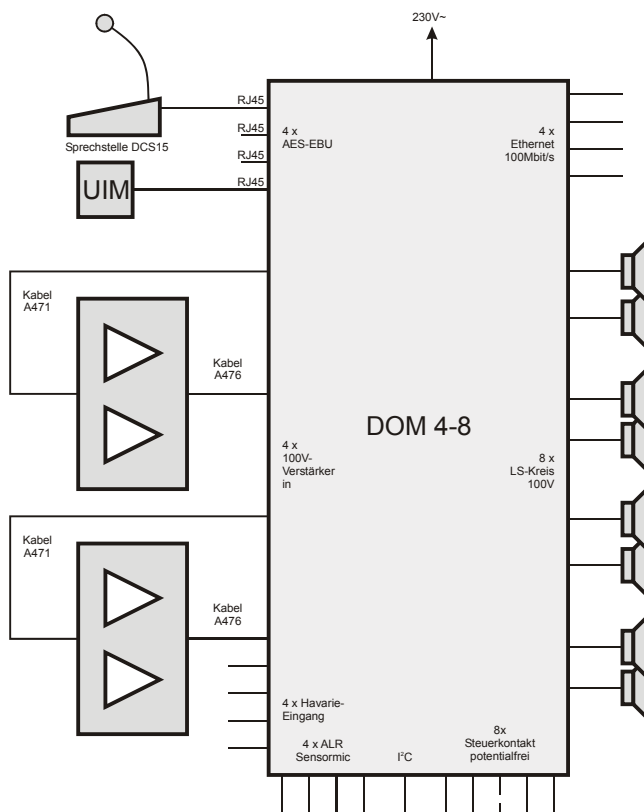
230V~

RJ45
RJ45
RJ45
RJ45

Sprechstelle DCS15

UIM

4 x
AES-EBU

4 x
Ethernet
100Mbit/s

Kabel
A471

Kabel
A476

DOM 4-8

4 x
100V-
Verstärker
in

8 x
LS-Kreis
100V

Kabel
A471

Kabel
A476

4 x Havarie-
Eingang

4 x ALR
Sensormic

I²C

8x
Steuerkontakt
potentialfrei